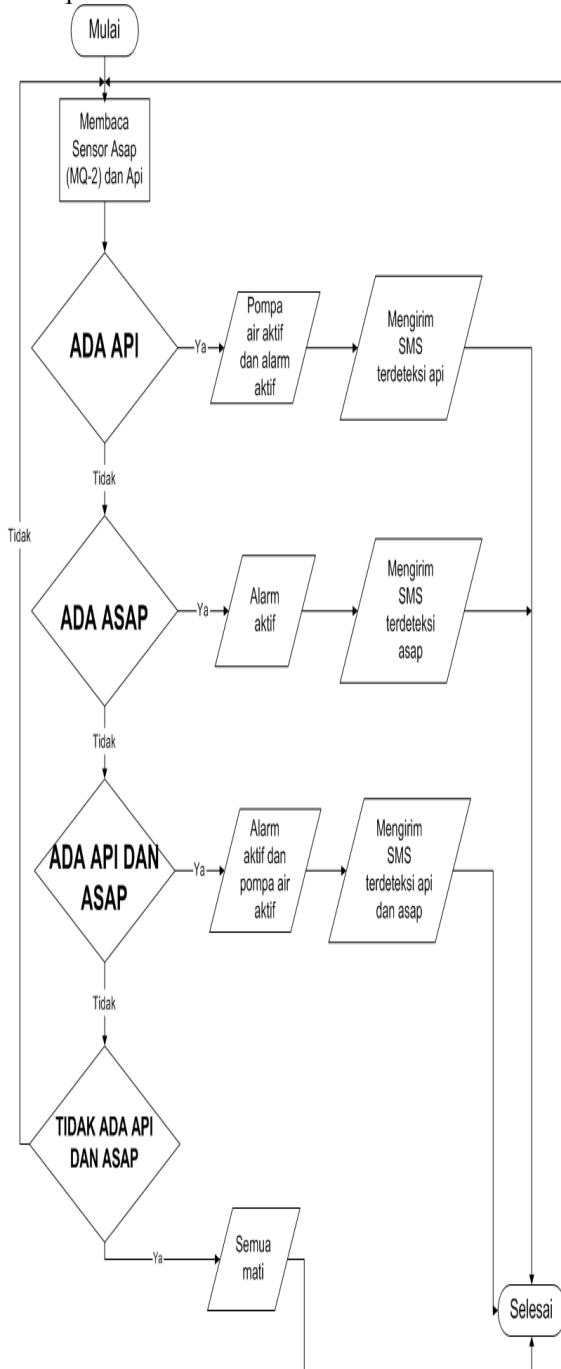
Mulai

Membaca Sensor Asap (MQ-2) dan Api

ADA API

Ya

Pompa air aktif dan alarm aktif

Mengirim SMS terdeteksi api

Tidak

Tidak

ADA ASAP

Ya

Alarm aktif

Mengirim SMS terdeteksi asap

Tidak

ADA API DAN ASAP

Ya

Alarm aktif dan pompa air aktif

Mengirim SMS terdeteksi api dan asap

Tidak

TIDAK ADA API DAN ASAP

Ya

Semua mati

Selesai